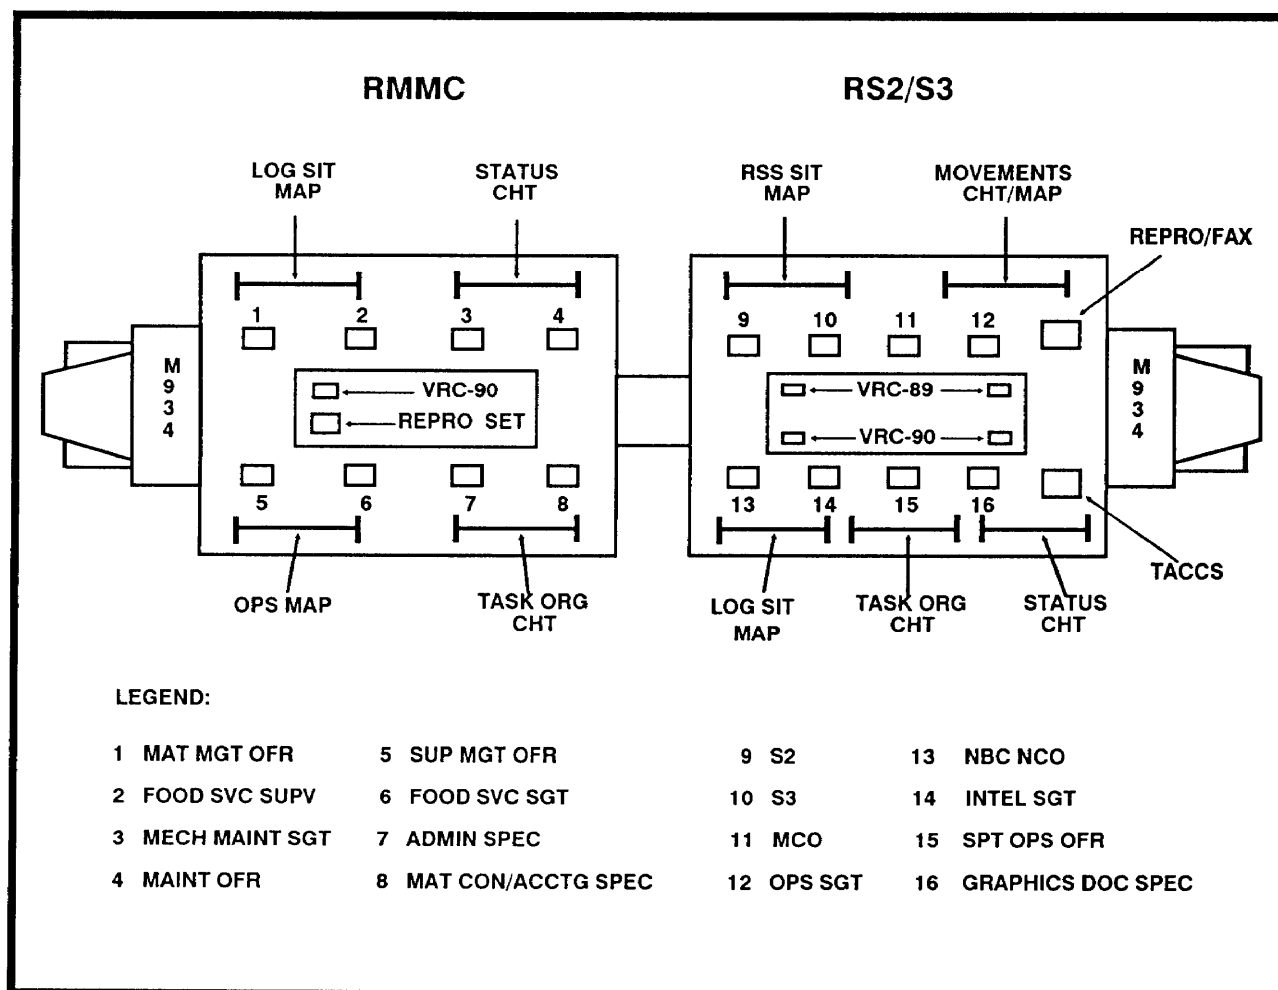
RMMC

RS2/S3

LOG SIT MAP

STATUS CHT

RSS SIT MAP

MOVEMENTS CHT/MAP

REPRO/FAX

M 9 3 4

1 2 3 4

VRC-90

REPRO SET

5 6 7 8

OPS MAP

TASK ORG CHT

9 10 11 12

VRC-89

VRC-90

13 14 15 16

M 9 3 4

LOG SIT MAP

TASK ORG CHT

STATUS CHT

TACCS

LEGEND:

1 MAT MGT OFR
2 FOOD SVC SUPV
3 MECH MAINT SGT
4 MAINT OFR

5 SUP MGT OFR
6 FOOD SVC SGT
7 ADMIN SPEC
8 MAT CON/ACCTG SPEC

9 S2
10 S3
11 MCO
12 OPS SGT

13 NBC NCO
14 INTEL SGT
15 SPT OPS OFR
16 GRAPHICS DOC SPEC